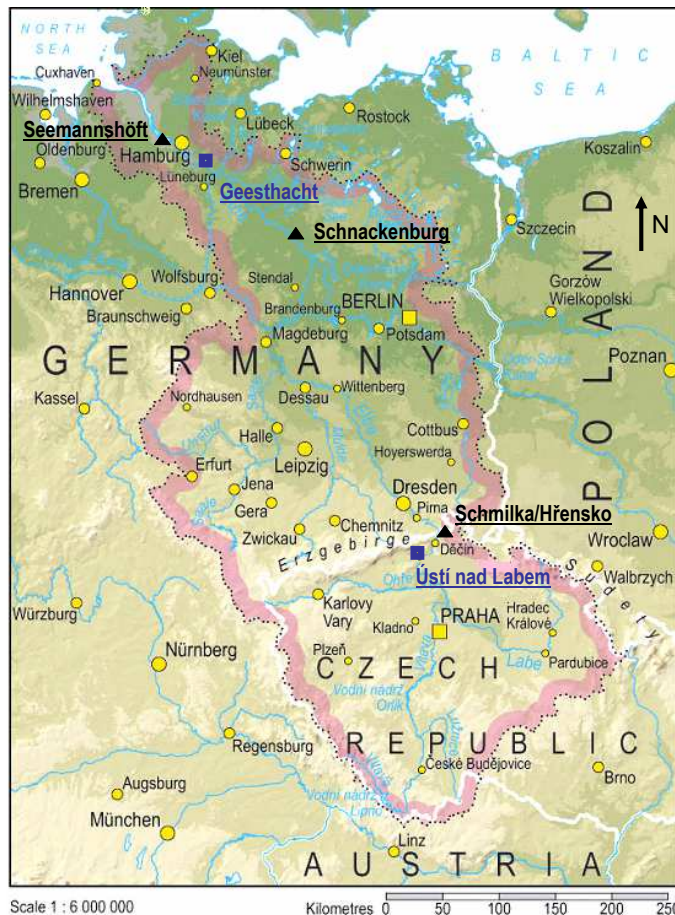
NORTH SEA

BALTIC SEA

Kiel
Neumünster
Cuxhaven
Wilhelmshaven
Seemannshöft
Hamburg
Oldenburg
Bremen
Lübeck
Rostock
Schwerin
Lüneburg
Geesthacht
Koszalin
Szczecin
Schnackenburg
N
Stendal
Wolfsburg
Hannover
Braunschweig
Brandenburg
BERLIN
Potsdam
Gorzów Wielkopolski
Magdeburg
Poznan
GERMANY
POLAND
Kassel
Nordhausen
Dessau
Wittenberg
Cottbus
Halle
Hoyerswerda
Erfurt
Leipzig
Jena
Gera
Dresden
Pirna
Schmilka/Hřensko
Zwickau
Chemnitz
Wroclaw
Erzgebirge
Děčín
Ústí nad Labem
Sudety
Walbrzych
Würzburg
Karlovy Vary
PRAHA
Hradec Králové
Kladno
Nürnberg
Plzeň
Labe
Pardubice
CZECH
Vodní nádrž Orlík
Regensburg
REPUBLIC
České Budějovice
Brno
Augsburg
Vodní nádrž Lipno
München
Linz
AUSTRIA

Scale 1 : 6 000 000
Kilometres 0 50 100 150 200 250